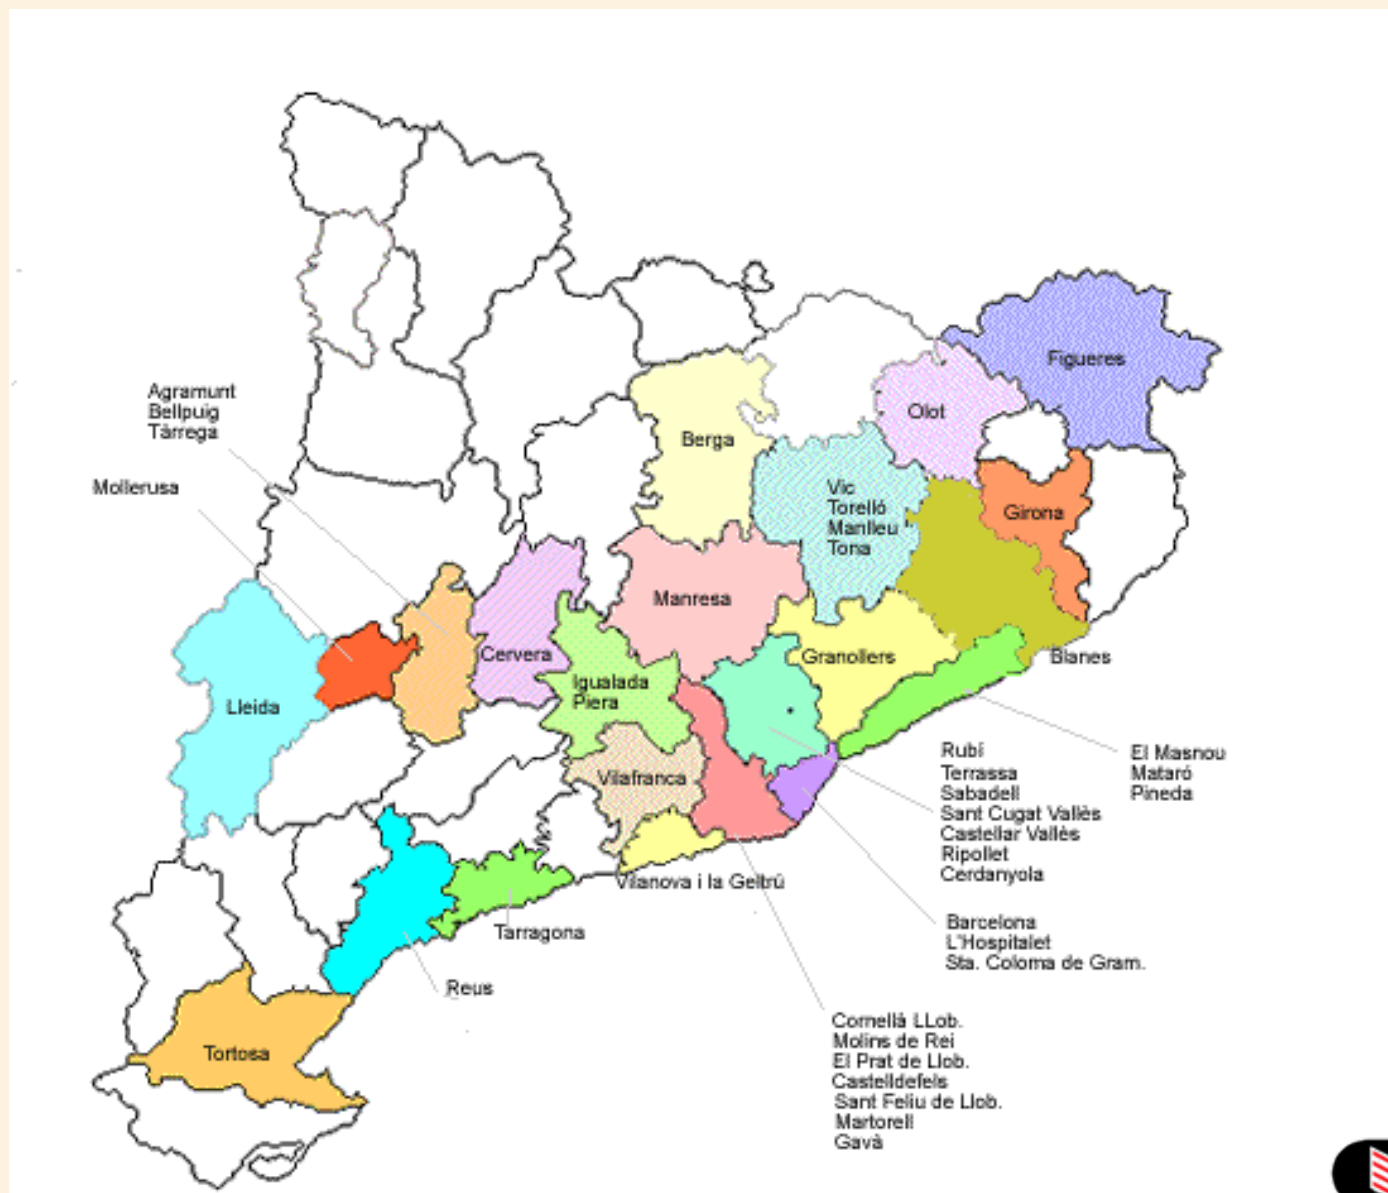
Agramunt
Bellpuig
Tàrrega

Mollerusa

Figueres

Olot

Berga

Vic
Torelló
Manlleu
Tona

Girona

Manresa

Cervera

Granollers

Blanes

Lleida

Igualada
Piera

Vilafranca

Rubí
Terrassa
Sabadell
Sant Cugat Vallès
Castellar Vallès
Ripollet
Cerdanyola

El Masnou
Mataró
Pineda

Vilanova i la Geltrú

Tarragona

Barcelona
L'Hospitalet
Sta. Coloma de Gram.

Reus

Tortosa

Cornellà LLob.
Molins de Rei
El Prat de Llob.
Castelldefels
Sant Feliu de Llob.
Martorell
Gavà